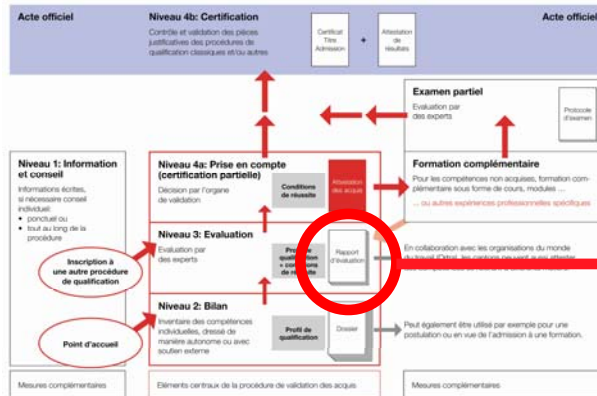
Acte officiel

Niveau 4b: Certification

Contrôle et validation des pièces justificatives des procédures de qualification classiques et/ou autres

Certificat Titre Admission

+

Attestation de résultats

Acte officiel

Examen partiel

Evaluation par des experts

Protocole d'examen

Niveau 1: Information et conseil

Informations écrites, si nécessaire conseil individuel:

• ponctuel ou

• tout au long de la procédure

Niveau 4a: Prise en compte (certification partielle)

Décision par l'organe de validation

Conditions de réussite

Attestation des acquis

Formation complémentaire

Pour les compétences non acquises, formation complémentaire sous forme de cours, modules ...

... ou autres expériences professionnelles spécifiques

Niveau 3: Evaluation

Evaluation par des experts

Profil de qualification + conditions de réussite

Rapport d'évaluation

En collaboration avec les organisations du monde du travail (OrTra), les cantons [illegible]

Inscription à une autre procédure de qualification

Niveau 2: Bilan

Inventaire des compétences individuelles, dressé de manière autonome ou avec soutien externe

Profil de qualification

Dossier

Peut également être utilisé par exemple pour une postulation ou en vue de l'admission à une formation.

Point d'accueil

Mesures complémentaires

Eléments centraux de la procédure de validation des acquis

Mesures complémentaires